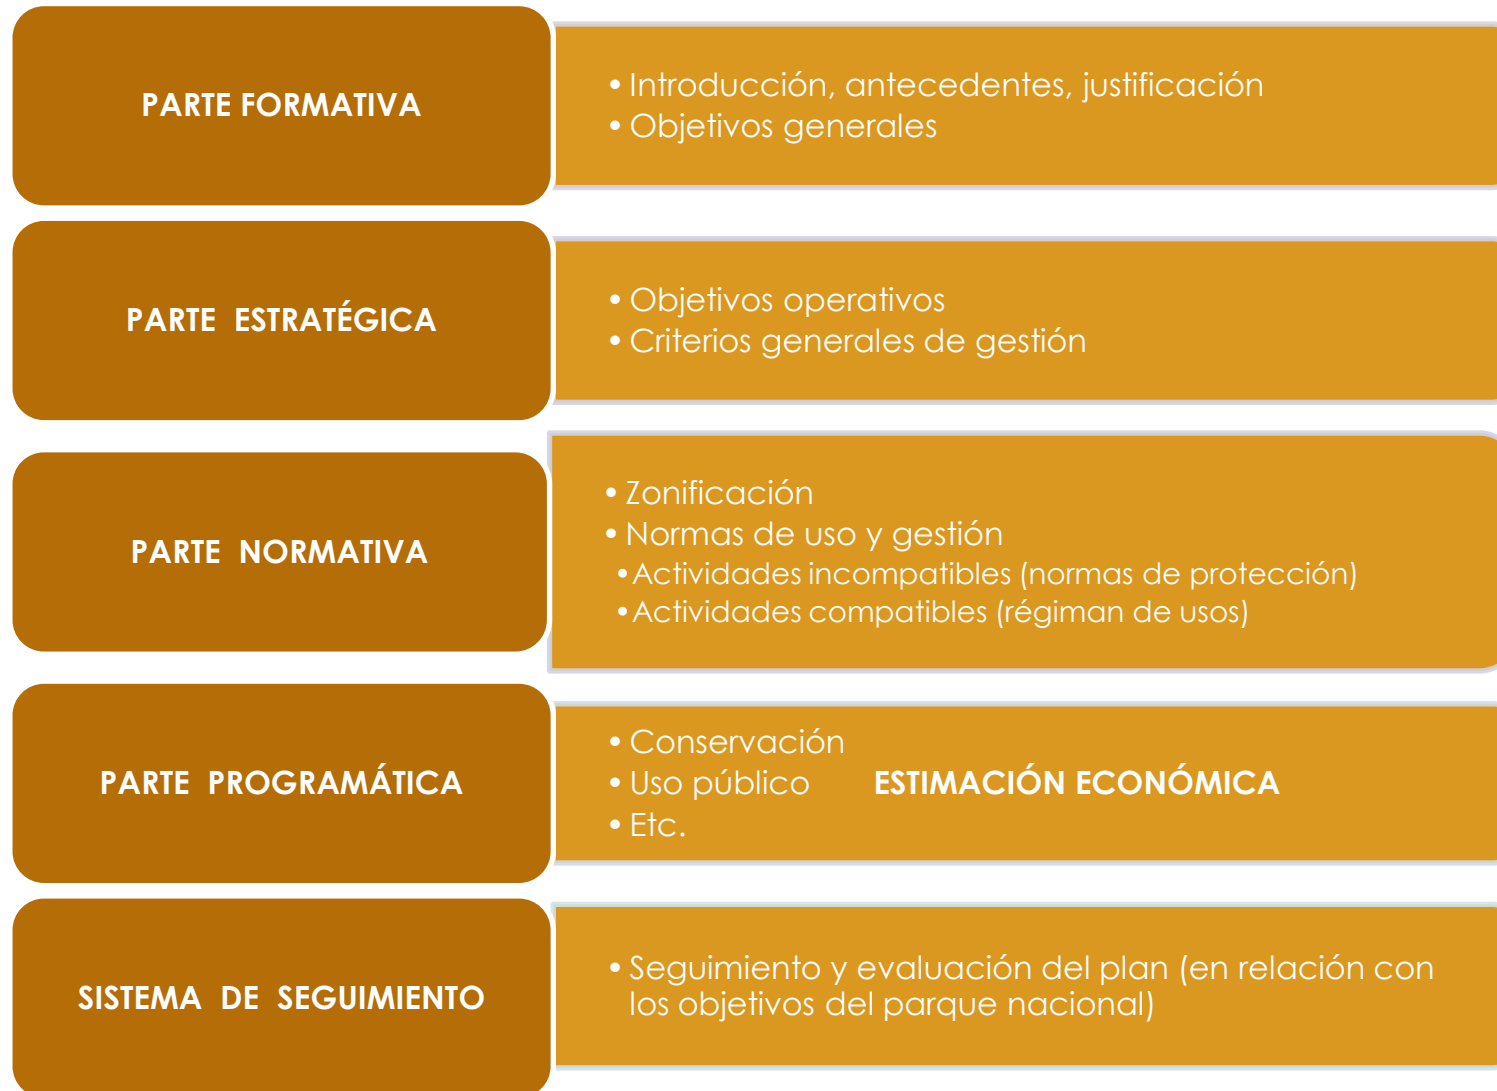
PARTE FORMATIVA

• Introducción, antecedentes, justificación
• Objetivos generales

PARTE ESTRATÉGICA

• Objetivos operativos
• Criterios generales de gestión

PARTE NORMATIVA

• Zonificación
• Normas de uso y gestión
• Actividades incompatibles (normas de protección)
• Actividades compatibles (régiman de usos)

PARTE PROGRAMÁTICA

• Conservación
• Uso público
• Etc.

ESTIMACIÓN ECONÓMICA

SISTEMA DE SEGUIMIENTO

• Seguimiento y evaluación del plan (en relación con los objetivos del parque nacional)